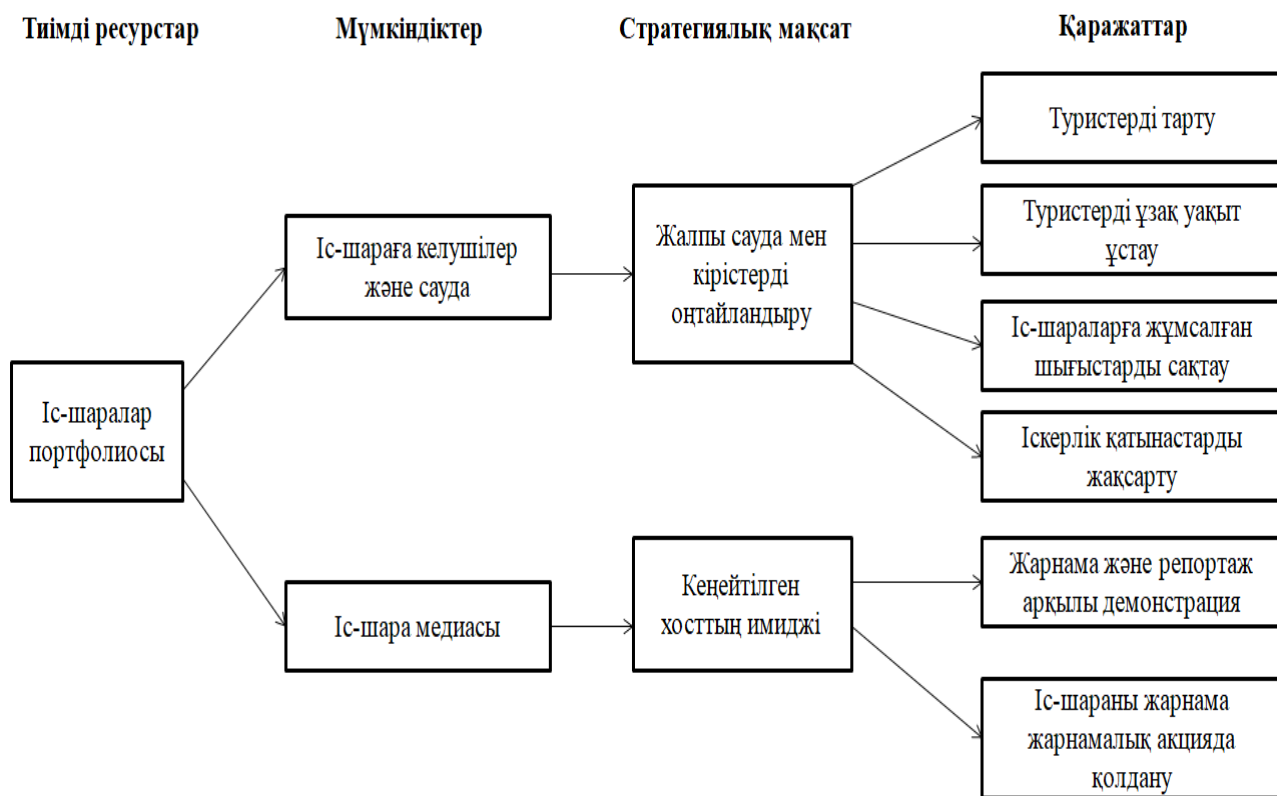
Тиімді ресурстар

Мүмкіндіктер

Стратегиялық мақсат

Қаражаттар

Іс-шаралар портфолиосы

Іс-шараға келушілер және сауда

Іс-шара медиасы

Жалпы сауда мен кірістерді оңтайландыру

Кеңейтілген хосттың имиджі

Туристерді тарту

Туристерді ұзақ уақыт ұстау

Іс-шараларға жұмсалған шығыстарды сақтау

Іскерлік қатынастарды жақсарту

Жарнама және репортаж арқылы демонстрация

Іс-шараны жарнама жарнамалық акцияда қолдану